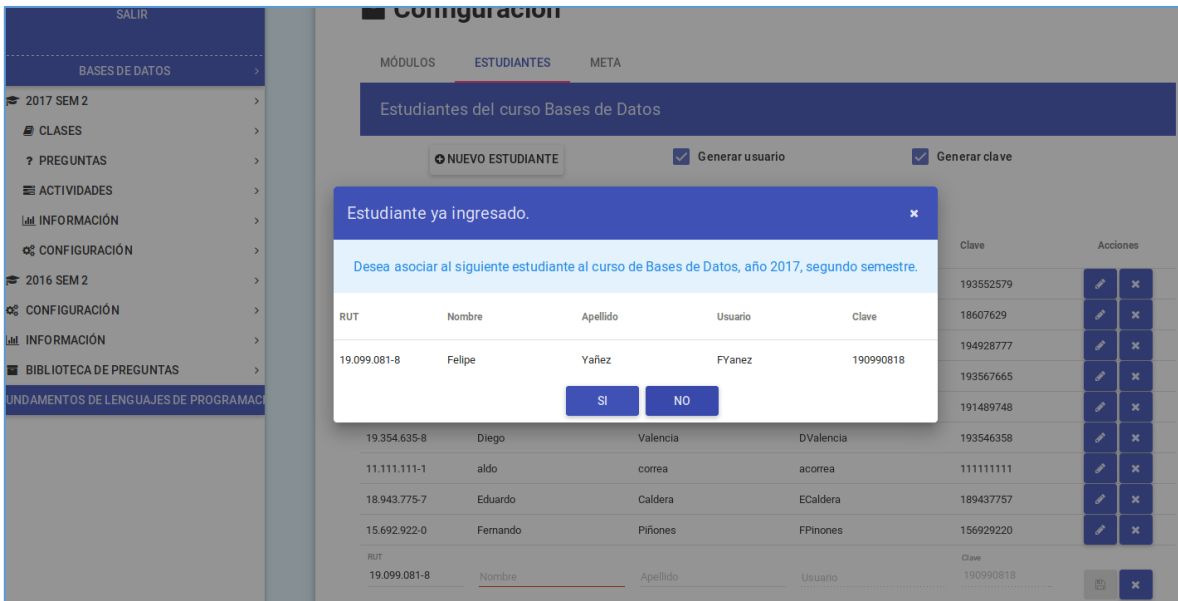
SALIR

BASES DE DATOS

2017 SEM 2

CLASES

? PREGUNTAS

ACTIVIDADES

INFORMACIÓN

CONFIGURACIÓN

2016 SEM 2

CONFIGURACIÓN

INFORMACIÓN

BIBLIOTECA DE PREGUNTAS

UNDAMENTOS DE LENGUAJES DE PROGRAMACI

Configuración

MÓDULOS ESTUDIANTES META

Estudiantes del curso Bases de Datos

NUEVO ESTUDIANTE

Generar usuario

Generar clave

Clave

Acciones

Estudiante ya ingresado.

×

Desea asociar al siguiente estudiante al curso de Bases de Datos, año 2017, segundo semestre.

| RUT | Nombre | Apellido | Usuario | Clave |
|---|---|---|---|---|
| 19.099.081-8 | Felipe | Yañez | FYanez | 190990818 |

SI NO

193552579
18607629
194928777
193567665
191489748

| 19.354.635-8 | Diego | Valencia | DValencia | 193546358 |
|---|---|---|---|---|
| 11.111.111-1 | aldo | correa | acorrea | 111111111 |
| 18.943.775-7 | Eduardo | Caldera | ECaldera | 189437757 |
| 15.692.922-0 | Fernando | Piñones | FPinones | 156929220 |

RUT
19.099.081-8
Nombre
Apellido
Usuario
Clave
190990818